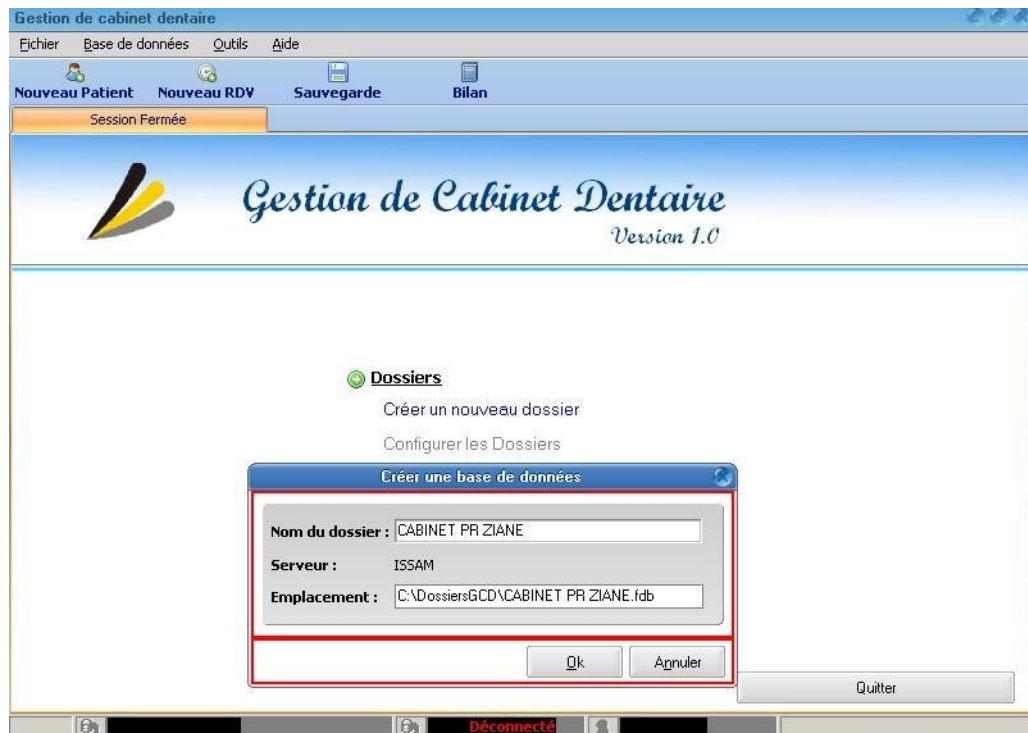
Gestion de cabinet dentaire

Fichier Base de données Outils Aide

Nouveau Patient Nouveau RDV Sauvegarde Bilan

Session Fermée

Gestion de Cabinet Dentaire
Version 1.0

Dossiers
Créer un nouveau dossier
Configurer les Dossiers

Créer une base de données

Nom du dossier : CABINET PR ZIANE
Serveur : ISSAM
Emplacement : C:\DossiersGCD\CABINET PR ZIANE.fdb

Ok Annuler

Quitter

Déconnecté